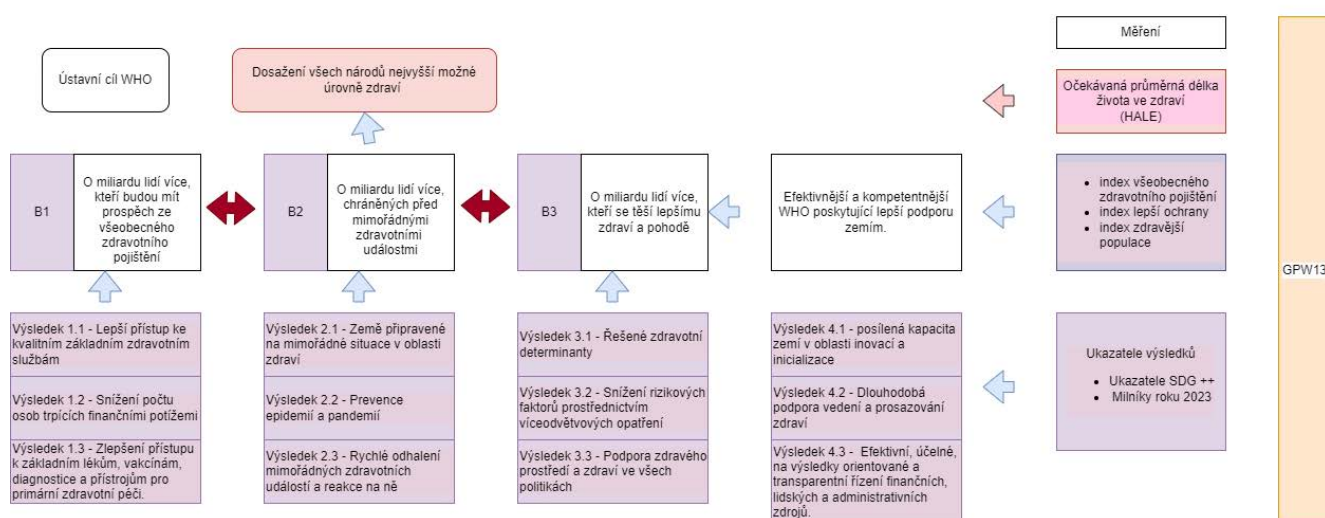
Měření

Ústavní cíl WHO

Dosažení všech národů nejvyšší možné úrovně zdraví

Očekávaná průměrná délka života ve zdraví (HALE)

B1

O miliardu lidí více, kteří budou mít prospěch ze všeobecného zdravotního pojištění

B2

O miliardu lidí více, chráněných před mimořádnými zdravotními událostmi

B3

O miliardu lidí více, kteří se těší lepšímu zdraví a pohodě

Efektivnější a kompetentnější WHO poskytující lepší podporu zemím.

- index všeobecného zdravotního pojištění
- index lepší ochrany
- index zdravější populace

GPW13

Výsledek 1.1 - Lepší přístup ke kvalitním základním zdravotním službám

Výsledek 1.2 - Snížení počtu osob trpících finančními potížemi

Výsledek 1.3 - Zlepšení přístupu k základním lékům, vakcínám, diagnostice a přístrojům pro primární zdravotní péči.

Výsledek 2.1 - Země připravené na mimořádné situace v oblasti zdraví

Výsledek 2.2 - Prevence epidemií a pandemií

Výsledek 2.3 - Rychlé odhalení mimořádných zdravotních událostí a reakce na ně

Výsledek 3.1 - Řešené zdravotní determinanty

Výsledek 3.2 - Snížení rizikových faktorů prostřednictvím víceodvětvových opatření

Výsledek 3.3 - Podpora zdravého prostředí a zdraví ve všech politikách

Výsledek 4.1 - posílená kapacita zemí v oblasti inovací a inicializace

Výsledek 4.2 - Dlouhodobá podpora vedení a prosazování zdraví

Výsledek 4.3 - Efektivní, účelné, na výsledky orientované a transparentní řízení finančních, lidských a administrativních zdrojů.

Ukazatele výsledků

- Ukazatele SDG ++
- Milníky roku 2023